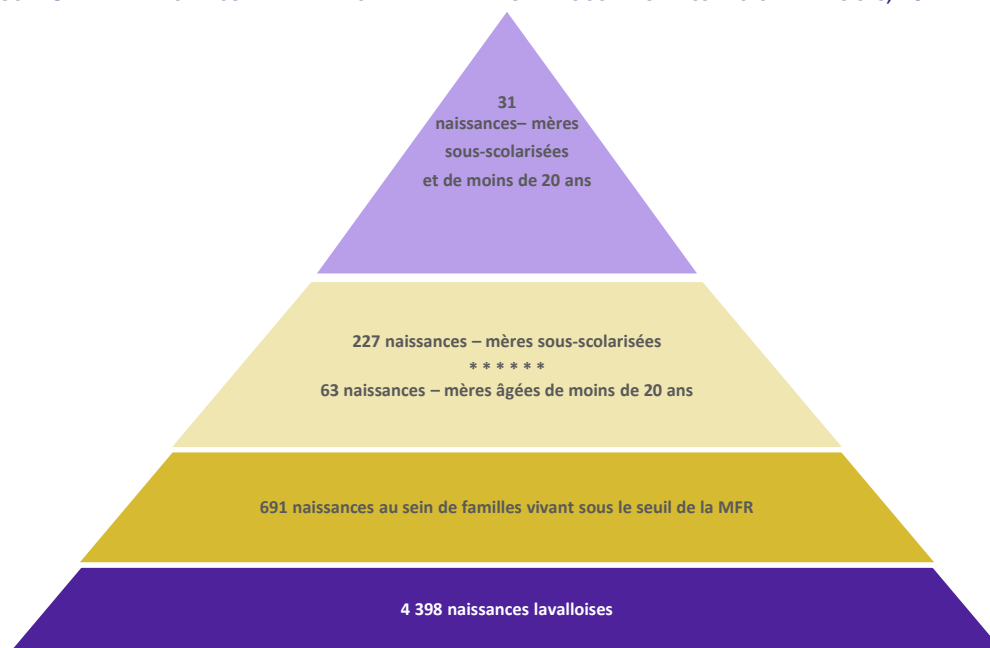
31
naissances– mères
sous-scolarisées
et de moins de 20 ans

227 naissances – mères sous-scolarisées
* * * * * *
63 naissances – mères âgées de moins de 20 ans

691 naissances au sein de familles vivant sous le seuil de la MFR

4 398 naissances lavalloises